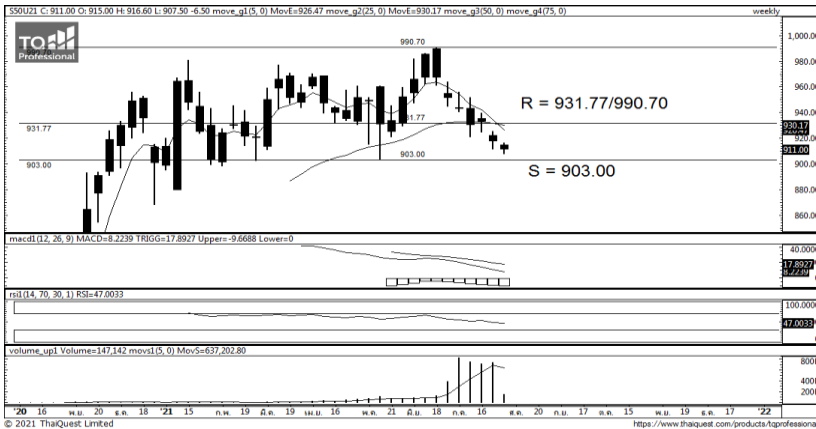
S50U21 C: 911.00 O: 915.00 H: 916.60 L: 907.50 -6.50 move_g1(5, 0) MovE=926.47 move_g2(25, 0) MovE=930.17 move_g3(50, 0) move_g4(75, 0)

weekly

TQ Professional

990.70

1,000.00

980.00

960.00

R = 931.77/990.70

940.00

931.77

931.77

930.17

920.00

911.00

903.00

903.00

900.00

S = 903.00

880.00

860.00

macd1(12, 26, 9) MACD=8.2239 TRIGG=17.8927 Upper=-9.6688 Lower=0

40.0000

17.8927

8.2239

rsi1(14, 70, 30, 1) RSI=47.0033

100.0000

47.0033

volume_up1 Volume=147,142 movs1(5, 0) MovS=637,202.80

8000

4000

2000

'20 16 พ.ย. 20 ธ.ค. 18 '21 15 ก.พ. 19 มี.ค. 19 เม.ย. 16 พ.ค. 21 มิ.ย. 18 ก.ค. 16 ส.ค. 20 ก.ย. 20 ต.ค. 15 พ.ย. 19 ธ.ค. 17 '22

© 2021 ThaiQuest Limited

https://www.thaiquest.com/products/tqprofessional